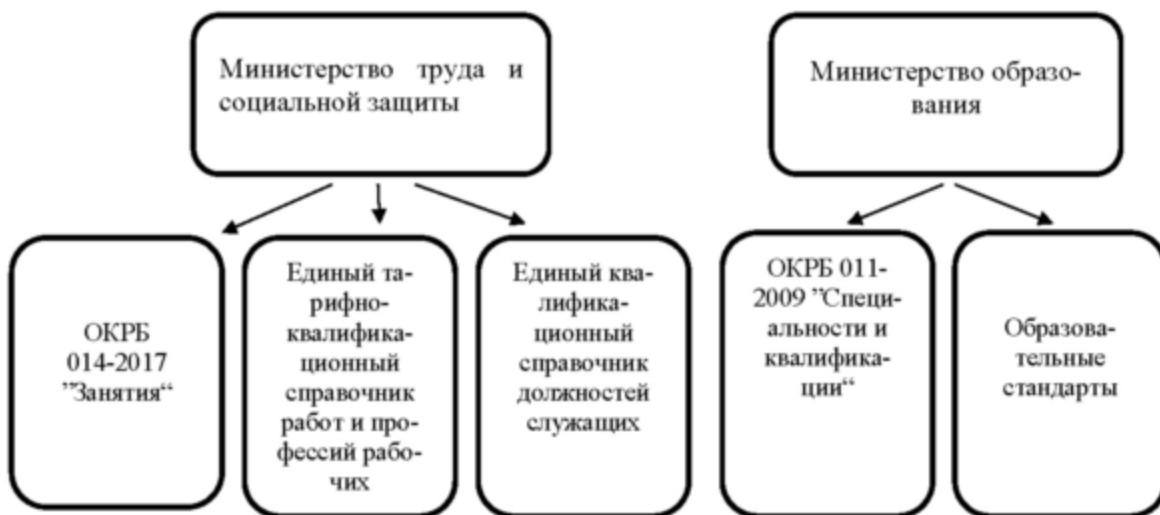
Министерство труда и социальной защиты

ОКРБ 014-2017 ”Занятия“

Единый тарифно-квалификационный справочник работ и профессий рабочих

Единый квалификационный справочник должностей служащих

Министерство образования

ОКРБ 011-2009 ”Специальности и квалификации“

Образовательные стандарты